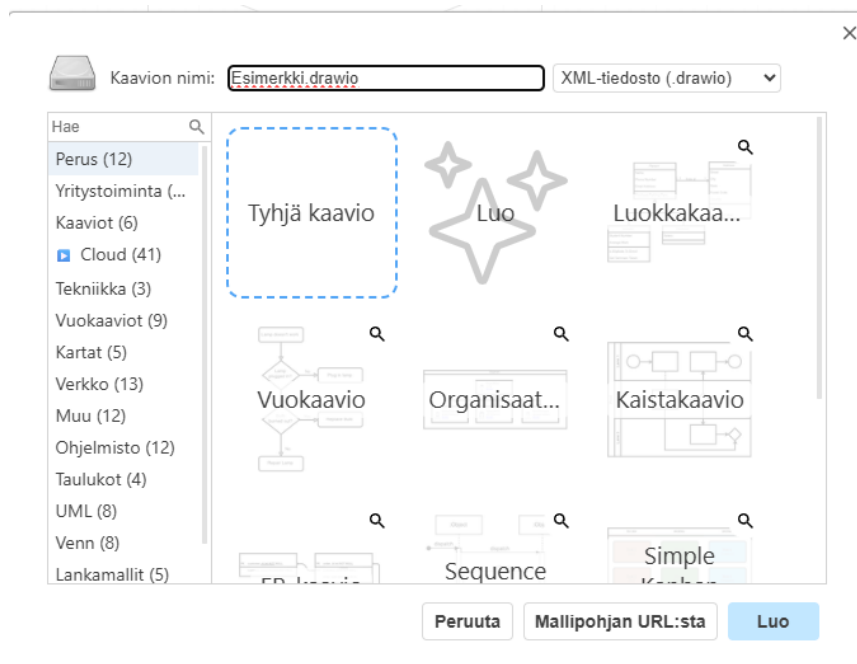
Kaavion nimi: Esimerkki.drawio
XML-tiedosto (.drawio)

Hae
Perus (12)
Yritystoiminta (...
Kaaviot (6)
Cloud (41)
Tekniikka (3)
Vuokaaviot (9)
Kartat (5)
Verkko (13)
Muu (12)
Ohjelmisto (12)
Taulukot (4)
UML (8)
Venn (8)
Lankamallit (5)

Tyhjä kaavio
Luo
Luokkakaa...
Vuokaavio
Organisaat...
Kaistakaavio
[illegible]
Sequence
Simple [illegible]

Peruuta
Mallipohjan URL:sta
Luo